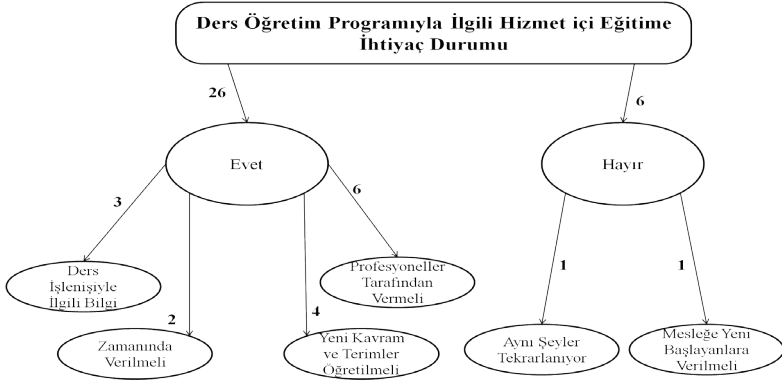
Ders Öğretim Programıyla İlgili Hizmet içi Eğitime İhtiyaç Durumu

26

6

Evet

Hayır

3

6

Ders İşlenişiyle İlgili Bilgi

Profesyoneller Tarafından Vermeli

2

4

Zamanında Verilmeli

Yeni Kavram ve Terimler Öğretilmeli

1

1

Aynı Şeyler Tekrarlanıyor

Mesleğe Yeni Başlayanlara Verilmeli